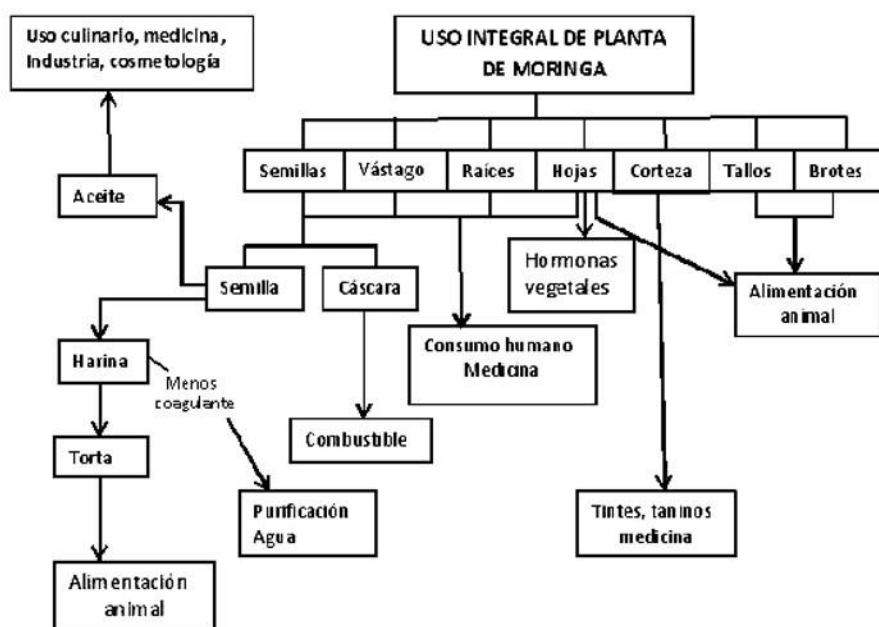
USO INTEGRAL DE PLANTA DE MORINGA

Uso culinario, medicina, Industria, cosmetología

Semillas

Vástago

Raíces

Hojas

Corteza

Tallos

Brotes

Aceite

Hormonas vegetales

Alimentación animal

Semilla

Cáscara

Consumo humano Medicina

Harina

Menos coagulante

Combustible

Torta

Purificación Agua

Tintes, taninos medicina

Alimentación animal